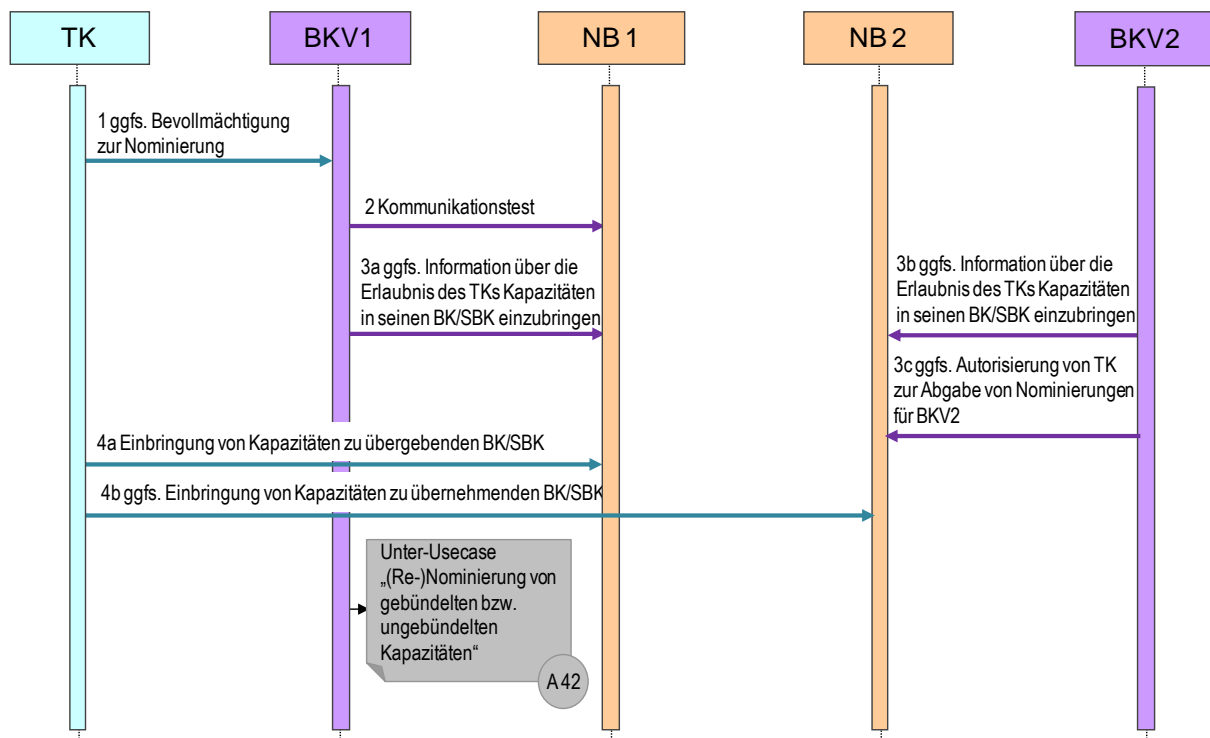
TK

BKV1

NB 1

NB 2

BKV2

1 ggfs. Bevollmächtigung zur Nominierung

2 Kommunikationstest

3a ggfs. Information über die Erlaubnis des TKs Kapazitäten in seinen BK/SBK einzubringen

3b ggfs. Information über die Erlaubnis des TKs Kapazitäten in seinen BK/SBK einzubringen

3c ggfs. Autorisierung von TK zur Abgabe von Nominierungen für BKV2

4a Einbringung von Kapazitäten zu übergebenden BK/SBK

4b ggfs. Einbringung von Kapazitäten zu übernehmenden BK/SBK

Unter-Usecase „(Re-)Nominierung von gebündelten bzw. ungebündelten Kapazitäten"

A 42